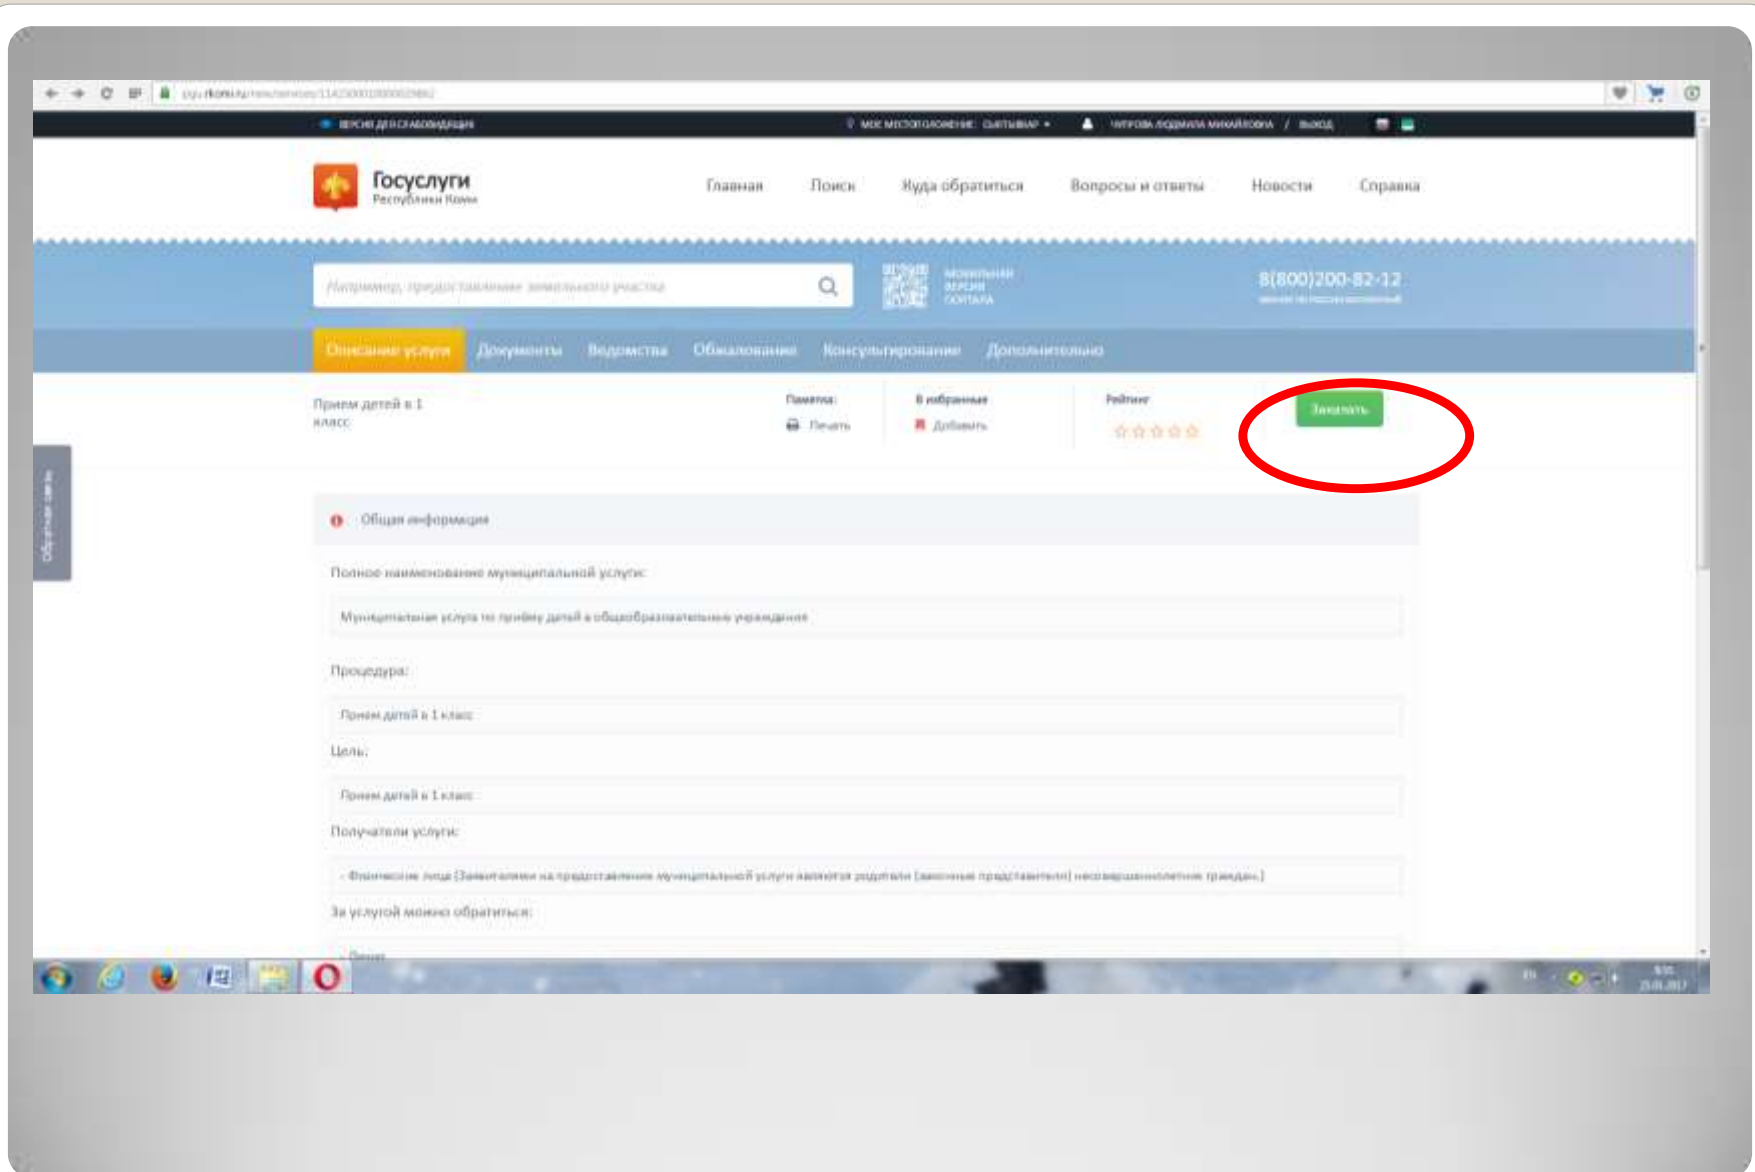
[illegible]

ВЕРСИЯ ДЛЯ СЛАБОВИДЯЩИХ

МОЕ МЕСТОПОЛОЖЕНИЕ: СЫКТЫВКАР

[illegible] / ВЫХОД

Госуслуги
Республики Коми

Главная
Поиск
Куда обратиться
Вопросы и ответы
Новости
Справка

Например, предоставление земельного участка

МОБИЛЬНАЯ ВЕРСИЯ ПОРТАЛА

8(800)200-82-12

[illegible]

Описание услуги
Документы
Ведомства
Обжалование
Консультирование
Дополнительно

Прием детей в 1 класс

Памятка:
Печать

В избранные
Добавить

Рейтинг

Заказать

Обратная связь

Общая информация

Полное наименование муниципальной услуги:

Муниципальная услуга по приему детей в общеобразовательные учреждения

Процедура:

Прием детей в 1 класс

Цель:

Прием детей в 1 класс

Получатели услуги:

- Физические лица (Заявителями на предоставление муниципальной услуги являются родители (законные представители) несовершеннолетних граждан.)

За услугой можно обратиться:

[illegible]